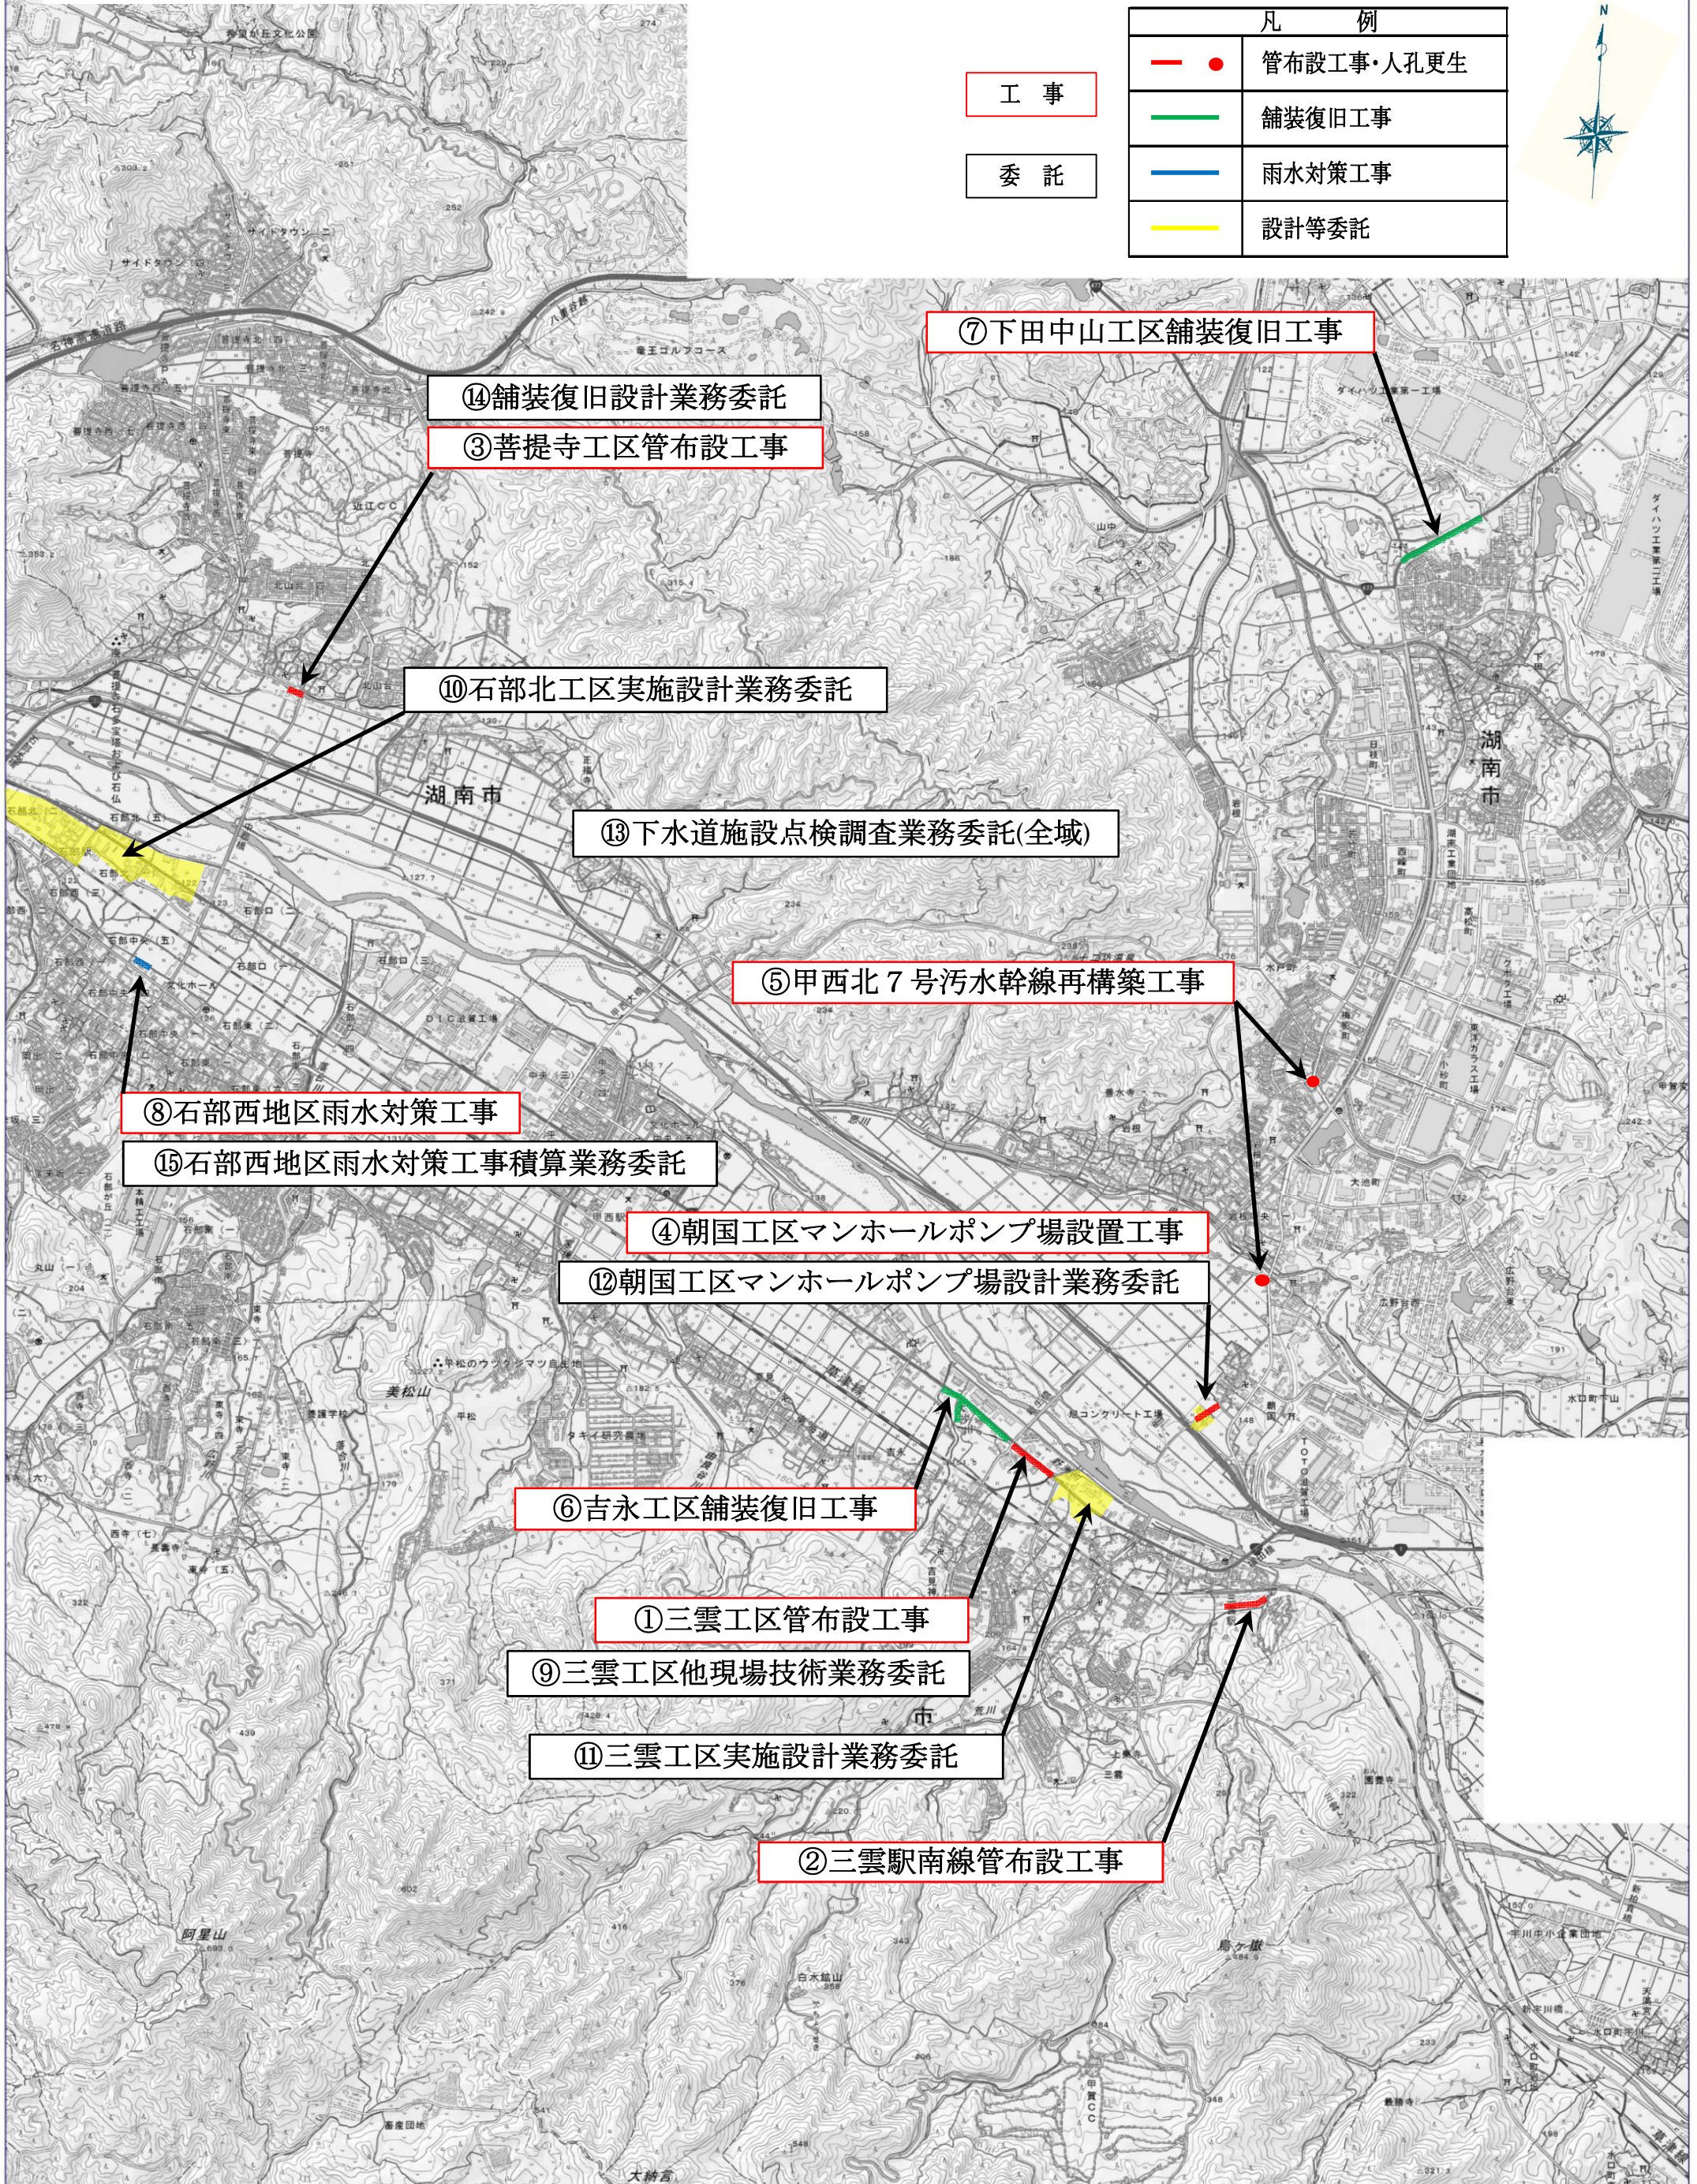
工　事

委　託

| 凡　　例 | |
|---|---|
| | 管布設工事･人孔更生 |
| | 舗装復旧工事 |
| | 雨水対策工事 |
| | 設計等委託 |

N

⑦下田中山工区舗装復旧工事

⑭舗装復旧設計業務委託

③菩提寺工区管布設工事

⑩石部北工区実施設計業務委託

湖南市

⑬下水道施設点検調査業務委託(全域)

湖南市

⑤甲西北７号汚水幹線再構築工事

⑧石部西地区雨水対策工事

⑮石部西地区雨水対策工事積算業務委託

④朝国工区マンホールポンプ場設置工事

⑫朝国工区マンホールポンプ場設計業務委託

⑥吉永工区舗装復旧工事

①三雲工区管布設工事

⑨三雲工区他現場技術業務委託

⑪三雲工区実施設計業務委託

②三雲駅南線管布設工事

阿星山

大納言